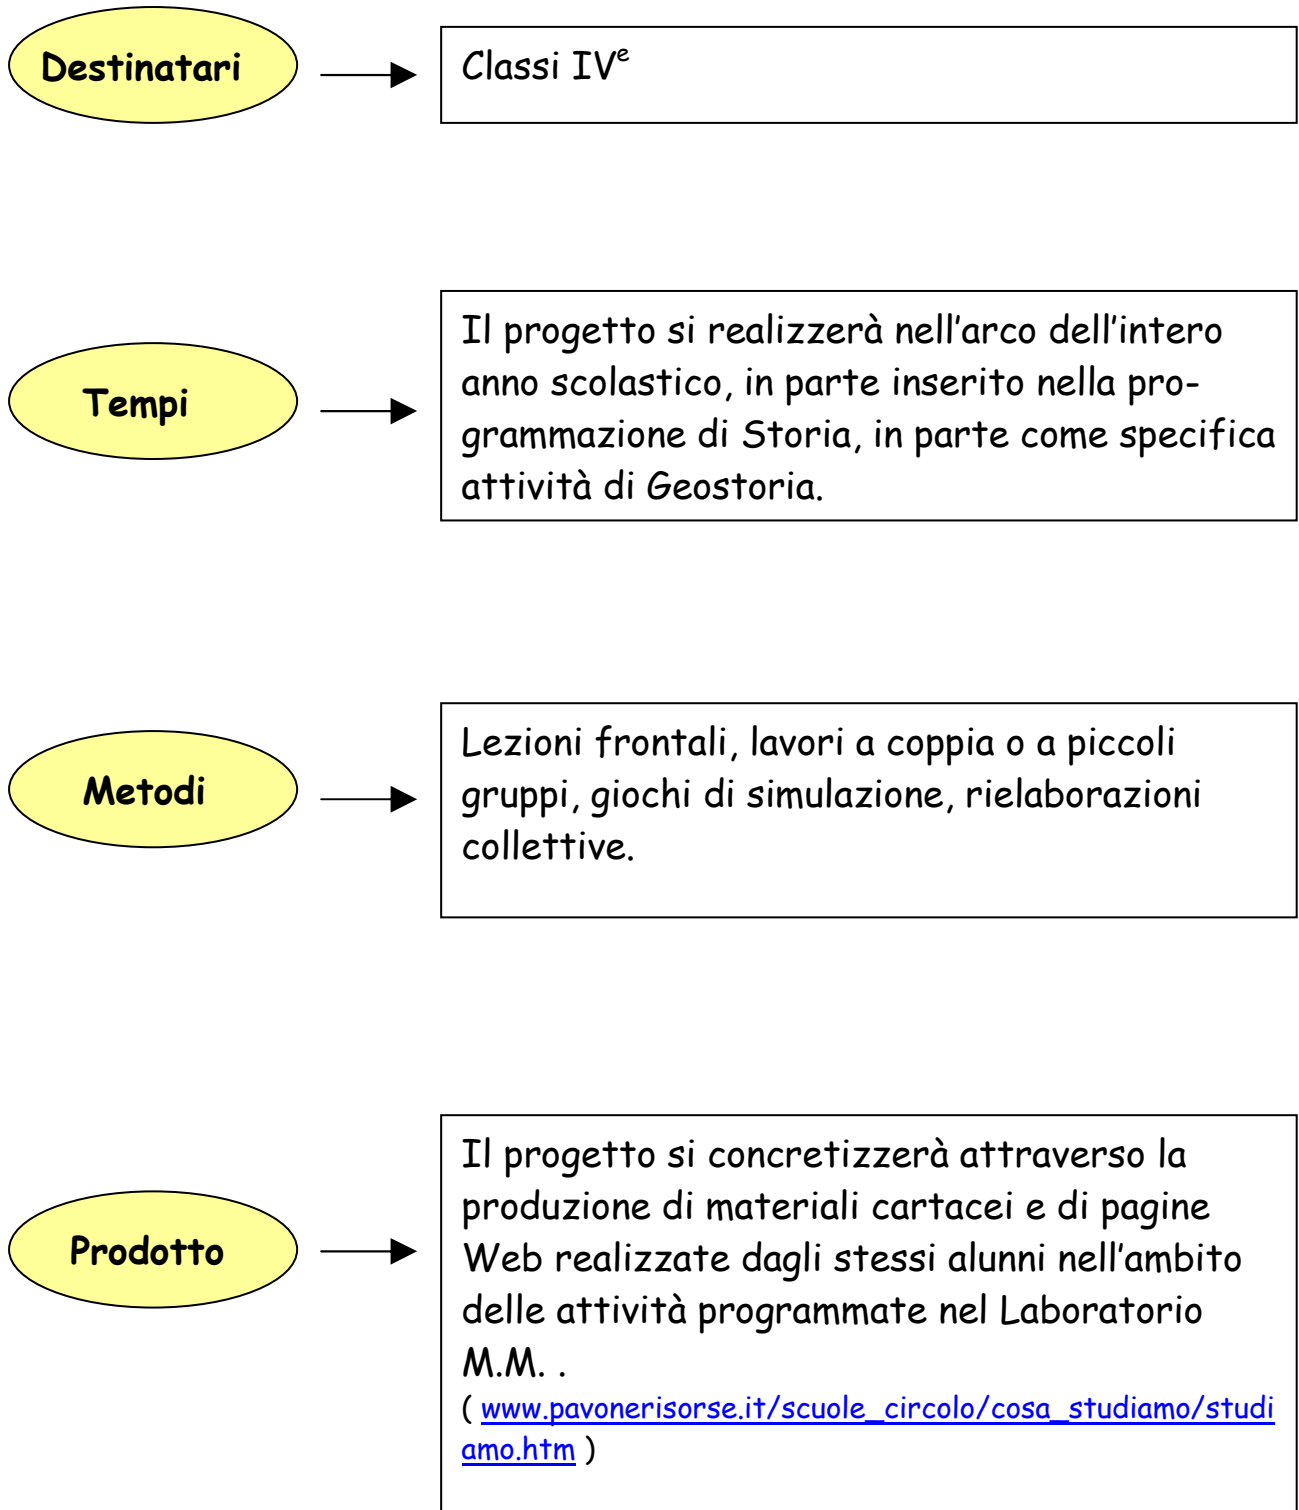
Destinatari

Classi IV$^{e}$

Tempi

Il progetto si realizzerà nell'arco dell'intero anno scolastico, in parte inserito nella programmazione di Storia, in parte come specifica attività di Geostoria.

Metodi

Lezioni frontali, lavori a coppia o a piccoli gruppi, giochi di simulazione, rielaborazioni collettive.

Prodotto

Il progetto si concretizzerà attraverso la produzione di materiali cartacei e di pagine Web realizzate dagli stessi alunni nell'ambito delle attività programmate nel Laboratorio M.M. .
( www.pavonerisorse.it/scuole_circolo/cosa_studiamo/studiamo.htm )